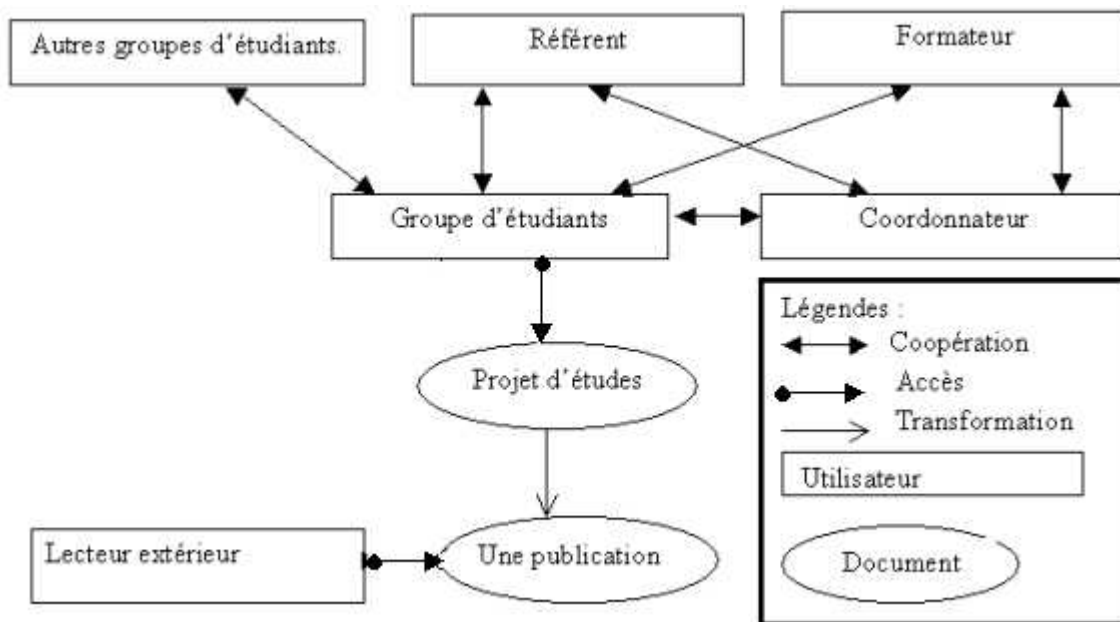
Autres groupes d'étudiants.

Référent

Formateur

Groupe d'étudiants

Coordonnateur

Projet d'études

Une publication

Lecteur extérieur

Légendes :
Coopération
Accès
Transformation
Utilisateur
Document